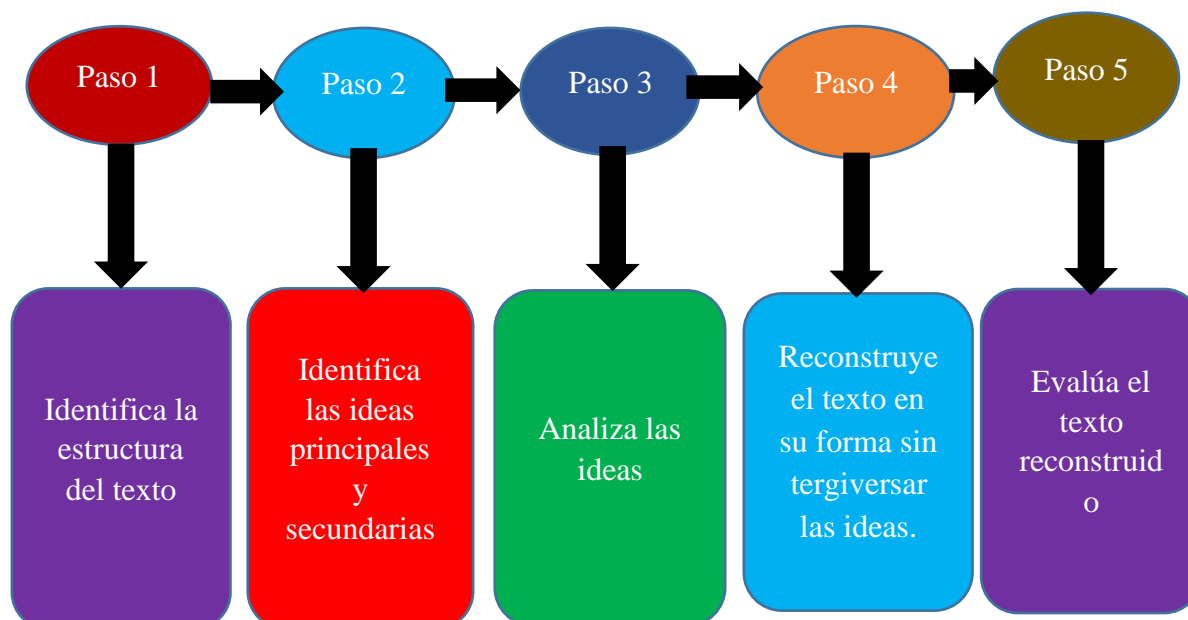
Paso 1

Paso 2

Paso 3

Paso 4

Paso 5

Identifica la estructura del texto

Identifica las ideas principales y secundarias

Analiza las ideas

Reconstruye el texto en su forma sin tergiversar las ideas.

Evalúa el texto reconstruid o